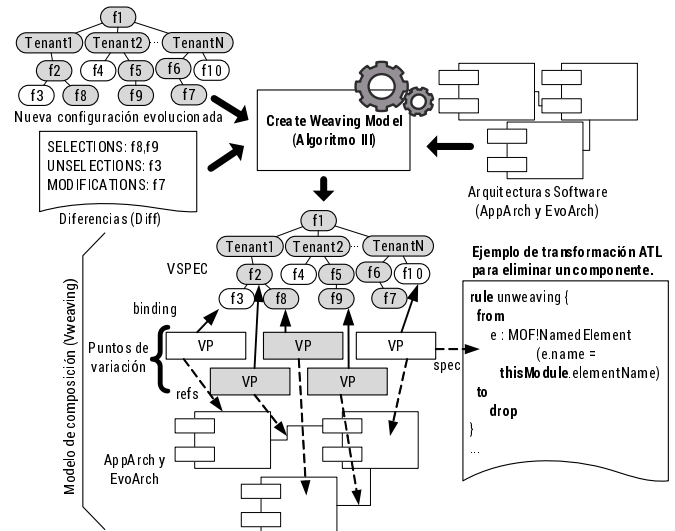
f1
Tenant1 Tenant2 ... TenantN
f2 f4 f5 f6 f10
f3 f8 f9 f7
Nueva configuración evolucionada

Create Weaving Model (Algoritmo III)

SELECTIONS: f8,f9
UNSELECTIONS: f3
MODIFICATIONS: f7
Diferencias (Diff)

Arquitecturas Software (AppArch y EvoArch)

f1
Tenant1 Tenant2 ... TenantN
VSPEC
f2 f4 f5 f6 f10
f3 f8 f9 f7

Ejemplo de transformación ATL para eliminar un componente.

rule unweaving {
from
e : MOF!NamedElement
(e.name =
thisModule.elementName)
to
drop
}
...

binding
Puntos de variación
VP VP VP
VP VP
spec
refs
AppArch y EvoArch

Modelo de composición (Vweaving)